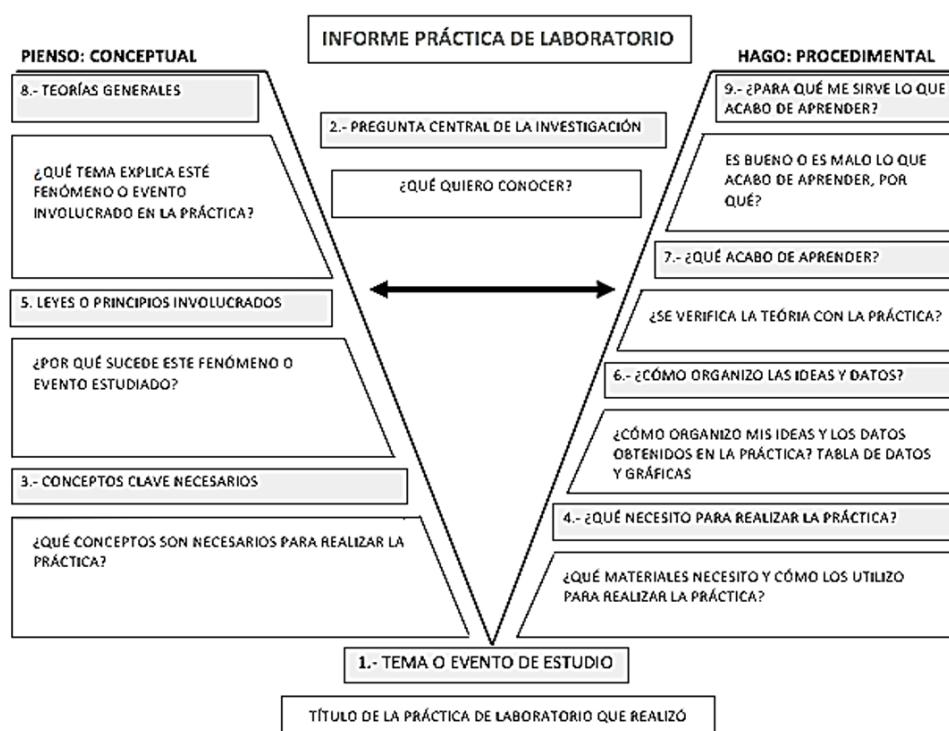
INFORME PRÁCTICA DE LABORATORIO

PIENSO: CONCEPTUAL

8.- TEORÍAS GENERALES

¿QUÉ TEMA EXPLICA ESTÉ FENÓMENO O EVENTO INVOLUCRADO EN LA PRÁCTICA?

5. LEYES O PRINCIPIOS INVOLUCRADOS

¿POR QUÉ SUCEDE ESTE FENÓMENO O EVENTO ESTUDIADO?

3.- CONCEPTOS CLAVE NECESARIOS

¿QUÉ CONCEPTOS SON NECESARIOS PARA REALIZAR LA PRÁCTICA?

2.- PREGUNTA CENTRAL DE LA INVESTIGACIÓN

¿QUÉ QUIERO CONOCER?

HAGO: PROCEDIMENTAL

9.- ¿PARA QUÉ ME SIRVE LO QUE ACABO DE APRENDER?

ES BUENO O ES MALO LO QUE ACABO DE APRENDER, POR QUÉ?

7.- ¿QUÉ ACABO DE APRENDER?

¿SE VERIFICA LA TEÓRIA CON LA PRÁCTICA?

6.- ¿CÓMO ORGANIZO LAS IDEAS Y DATOS?

¿CÓMO ORGANIZO MIS IDEAS Y LOS DATOS OBTENIDOS EN LA PRÁCTICA? TABLA DE DATOS Y GRÁFICAS

4.- ¿QUÉ NECESITO PARA REALIZAR LA PRÁCTICA?

¿QUÉ MATERIALES NECESITO Y CÓMO LOS UTILIZO PARA REALIZAR LA PRÁCTICA?

1.- TEMA O EVENTO DE ESTUDIO

TÍTULO DE LA PRÁCTICA DE LABORATORIO QUE REALIZÓ